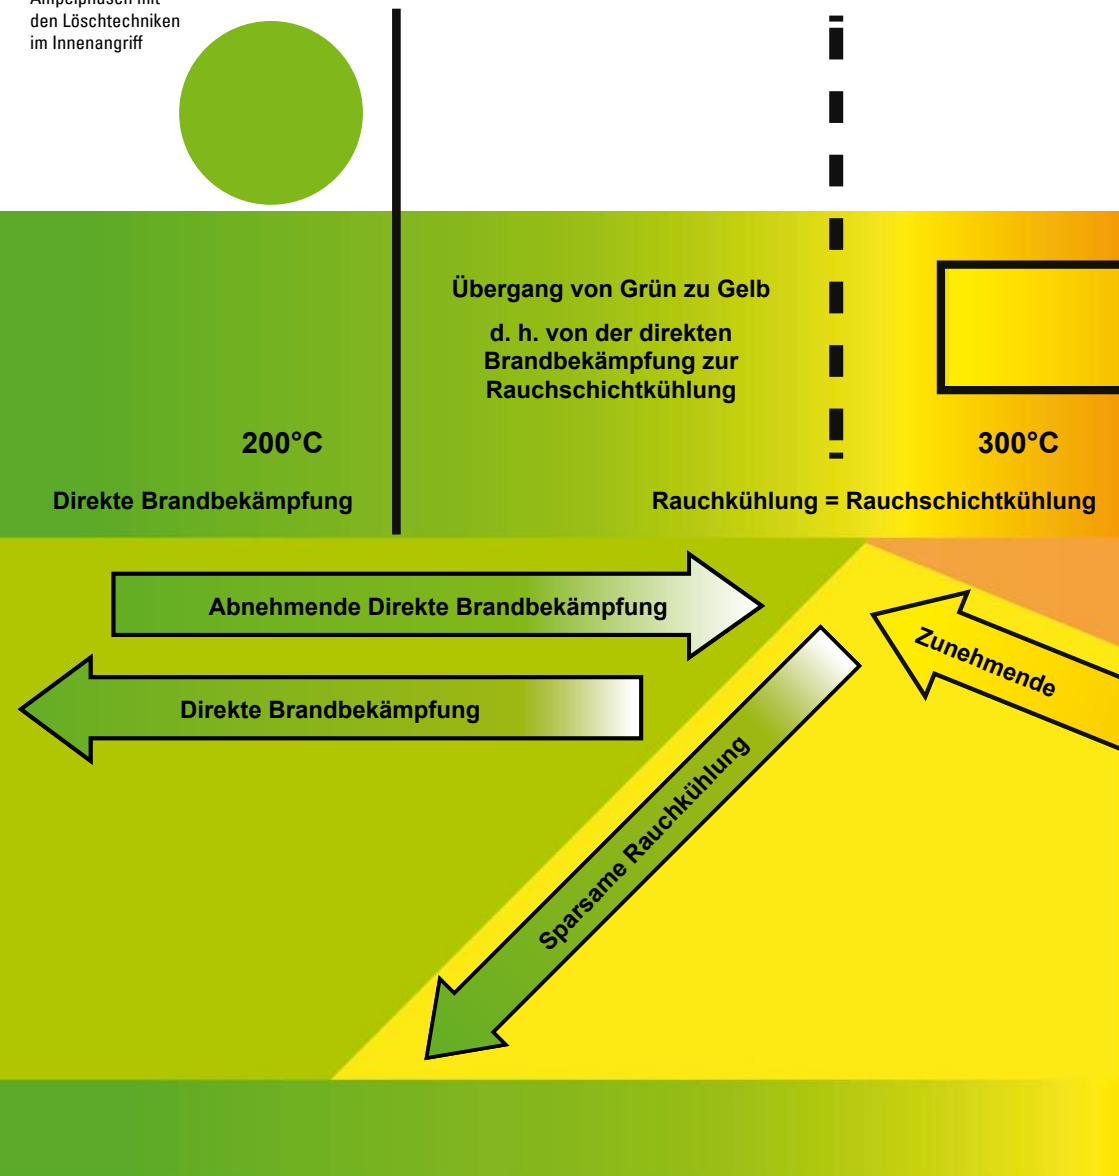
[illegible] mit
den Löschtechniken
im Innenangriff

Übergang von Grün zu Gelb

d. h. von der direkten Brandbekämpfung zur Rauchschichtkühlung

200°C

300°C

Direkte Brandbekämpfung

Rauchkühlung = Rauchschichtkühlung

Abnehmende Direkte Brandbekämpfung

Direkte Brandbekämpfung

Zunehmende

Sparsame Rauchkühlung